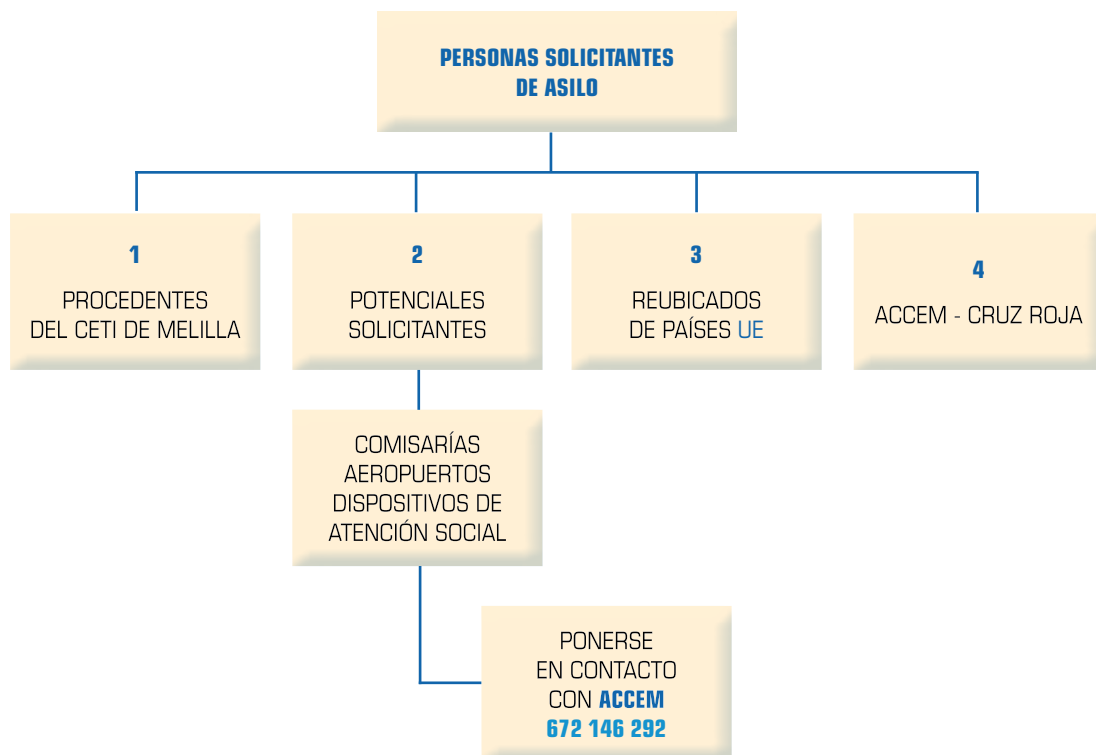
PERSONAS SOLICITANTES
DE ASILO

1
PROCEDENTES
DEL CETI DE MELILLA

2
POTENCIALES
SOLICITANTES

3
REUBICADOS
DE PAÍSES UE

4
ACCEM - CRUZ ROJA

COMISARÍAS
AEROPUERTOS
DISPOSITIVOS DE
ATENCIÓN SOCIAL

PONERSE
EN CONTACTO
CON ACCEM
672 146 292